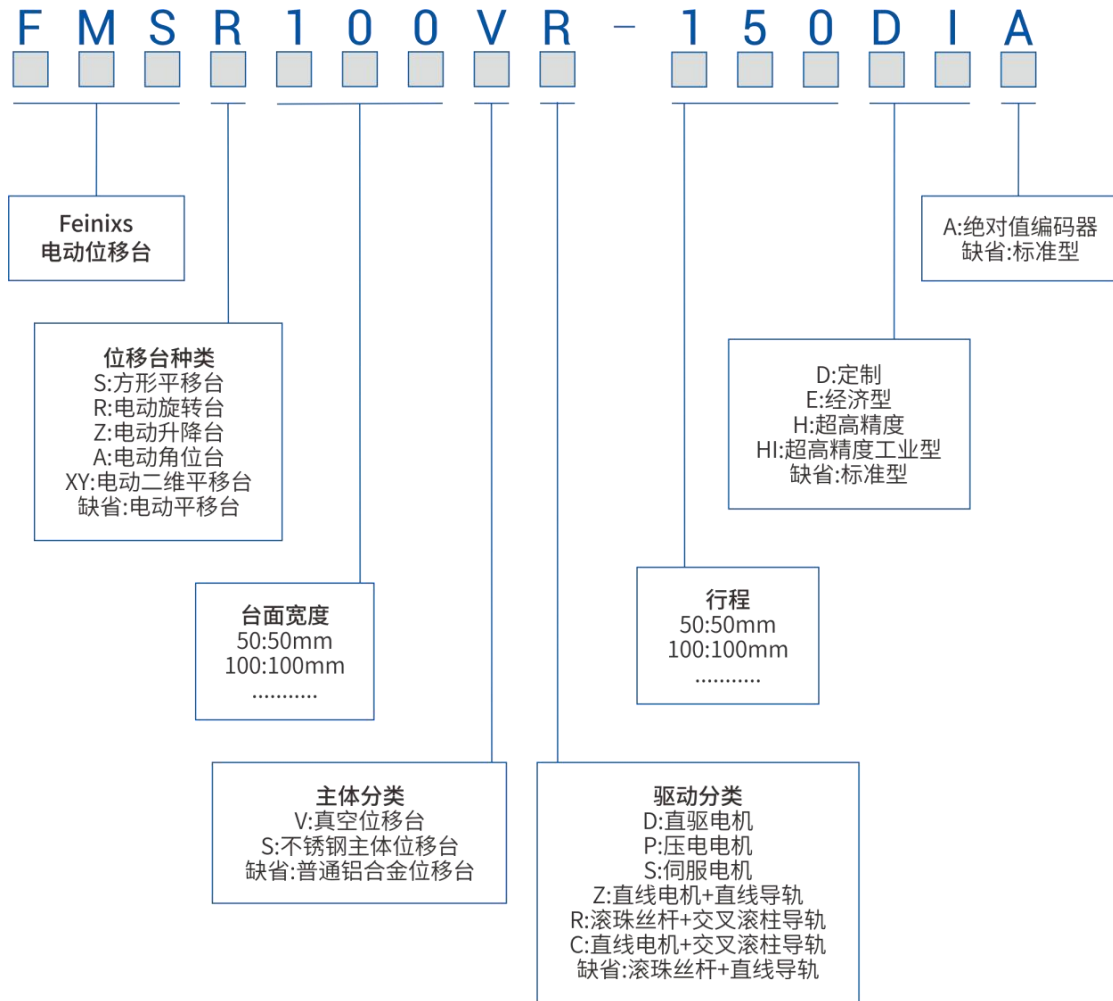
F M S R 1 0 0 V R - 1 5 0 D I A

Feinixs
电动位移台

A:绝对值编码器
缺省:标准型

位移台种类
S:方形平移台
R:电动旋转台
Z:电动升降台
A:电动角位台
XY:电动二维平移台
缺省:电动平移台

D:定制
E:经济型
H:超高精度
HI:超高精度工业型
缺省:标准型

台面宽度
50:50mm
100:100mm
...........

行程
50:50mm
100:100mm
...........

主体分类
V:真空位移台
S:不锈钢主体位移台
缺省:普通铝合金位移台

驱动分类
D:直驱电机
P:压电电机
S:伺服电机
Z:直线电机+直线导轨
R:滚珠丝杆+交叉滚柱导轨
C:直线电机+交叉滚柱导轨
缺省:滚珠丝杆+直线导轨